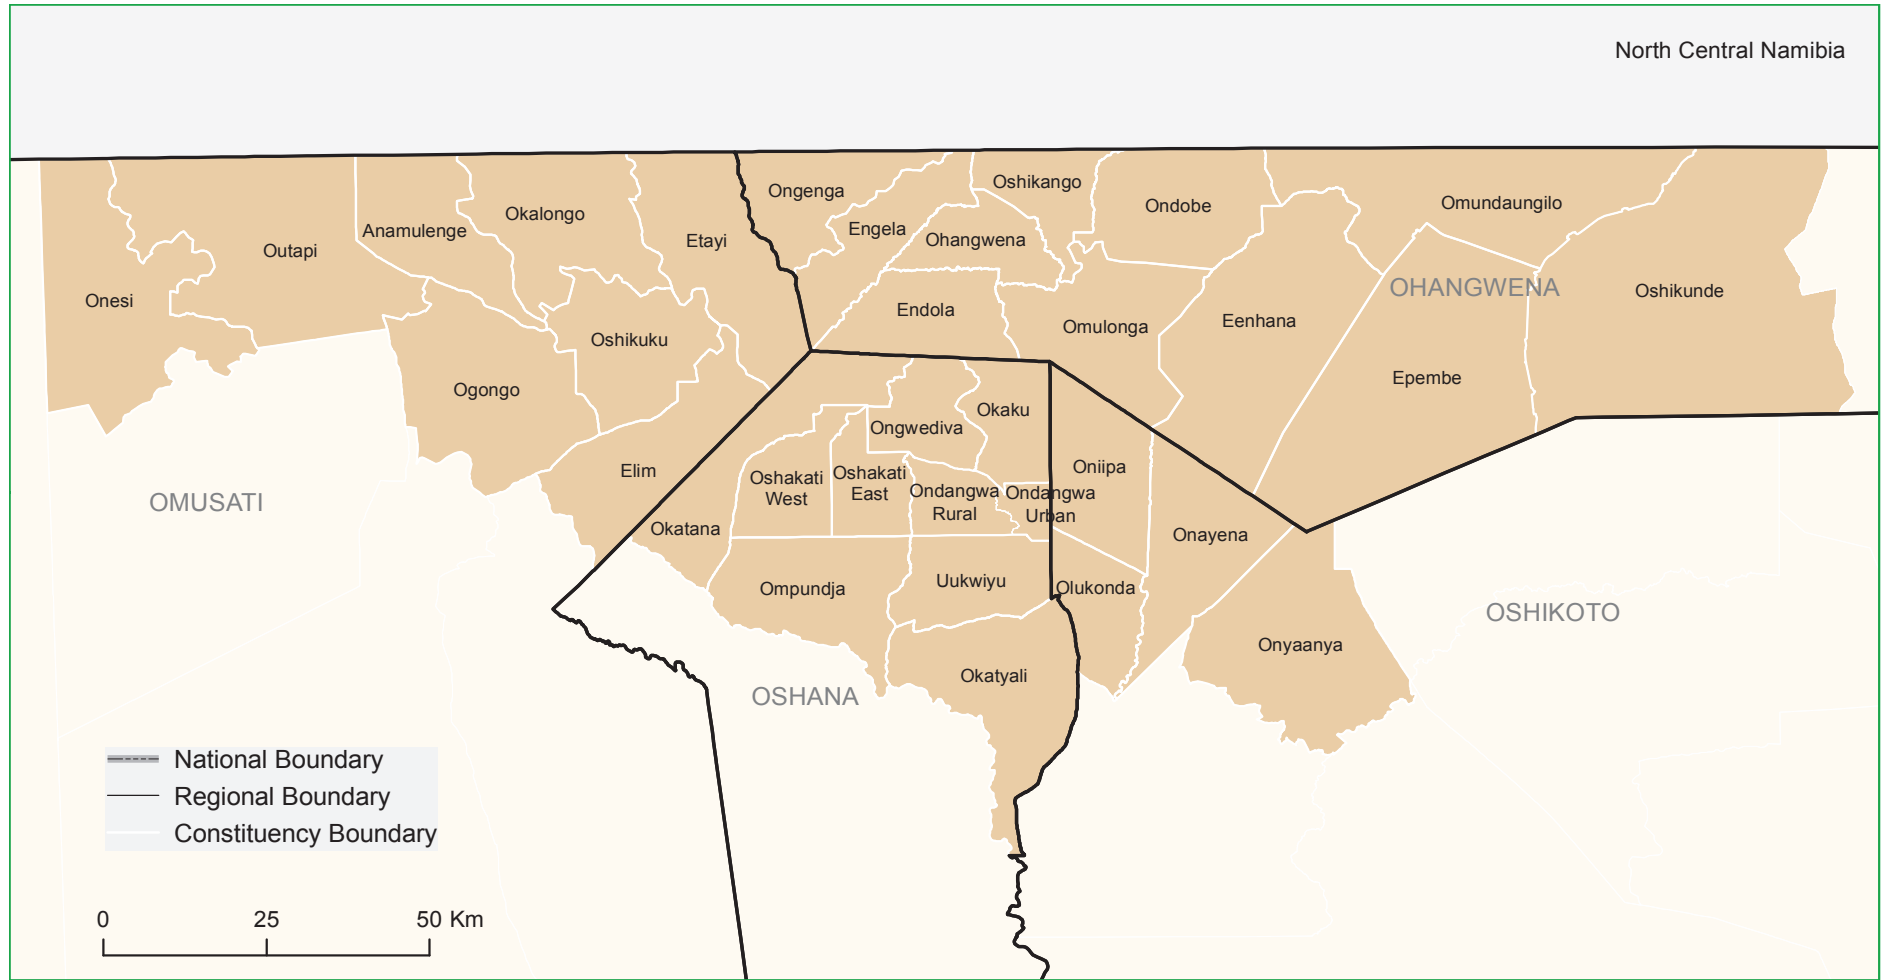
North Central Namibia

Ongenga
Oshikango
Ondobe
Omundaungilo
Okalongo
Engela
Anamulenge
Etayi
Ohangwena
Outapi
OHANGWENA
Oshikunde
Onesi
Endola
Omulonga
Eenhana
Oshikuku
Epembe
Ogongo
Okaku
Ongwediva
Oniipa
Elim
Oshakati West
Oshakati East
Ondangwa Rural
Ondangwa Urban
OMUSATI
Okatana
Onayena
Ompundja
Uukwiyu
Olukonda
OSHIKOTO
Onyaanya
Okatyali
OSHANA

National Boundary
Regional Boundary
Constituency Boundary

0
25
50 Km